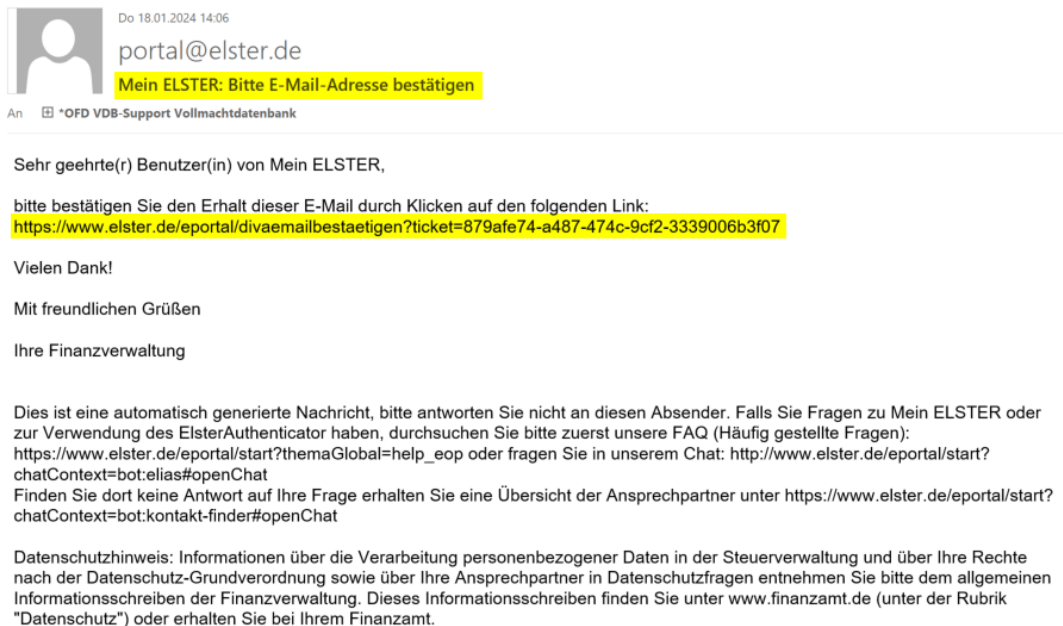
Do 18.01.2024 14:06

portal@elster.de

Mein ELSTER: Bitte E-Mail-Adresse bestätigen

An ⊞ *OFD VDB-Support Vollmachtdatenbank

Sehr geehrte(r) Benutzer(in) von Mein ELSTER,

bitte bestätigen Sie den Erhalt dieser E-Mail durch Klicken auf den folgenden Link:
https://www.elster.de/eportal/divaemailbestaetigen?ticket=879afe74-a487-474c-9cf2-3339006b3f07

Vielen Dank!

Mit freundlichen Grüßen

Ihre Finanzverwaltung

Dies ist eine automatisch generierte Nachricht, bitte antworten Sie nicht an diesen Absender. Falls Sie Fragen zu Mein ELSTER oder zur Verwendung des ElsterAuthenticator haben, durchsuchen Sie bitte zuerst unsere FAQ (Häufig gestellte Fragen): https://www.elster.de/eportal/start?themaGlobal=help_eop oder fragen Sie in unserem Chat: http://www.elster.de/eportal/start?chatContext=bot:elias#openChat
Finden Sie dort keine Antwort auf Ihre Frage erhalten Sie eine Übersicht der Ansprechpartner unter https://www.elster.de/eportal/start?chatContext=bot:kontakt-finder#openChat

Datenschutzhinweis: Informationen über die Verarbeitung personenbezogener Daten in der Steuerverwaltung und über Ihre Rechte nach der Datenschutz-Grundverordnung sowie über Ihre Ansprechpartner in Datenschutzfragen entnehmen Sie bitte dem allgemeinen Informationsschreiben der Finanzverwaltung. Dieses Informationsschreiben finden Sie unter www.finanzamt.de (unter der Rubrik "Datenschutz") oder erhalten Sie bei Ihrem Finanzamt.